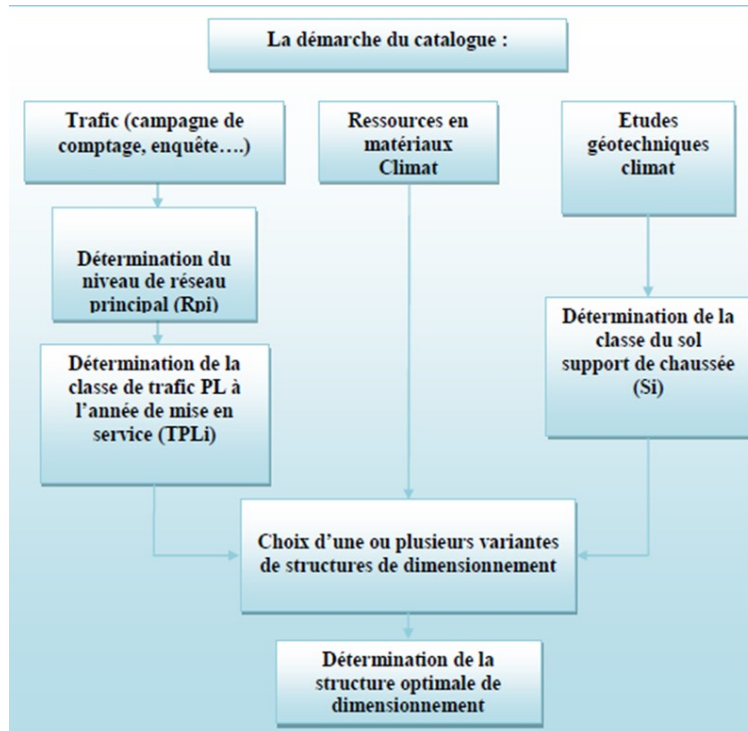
La démarche du catalogue :

Trafic (campagne de comptage, enquête….)

Ressources en matériaux Climat

Etudes géotechniques climat

Détermination du niveau de réseau principal (Rpi)

Détermination de la classe de trafic PL à l'année de mise en service (TPLi)

Détermination de la classe du sol support de chaussée (Si)

Choix d'une ou plusieurs variantes de structures de dimensionnement

Détermination de la structure optimale de dimensionnement